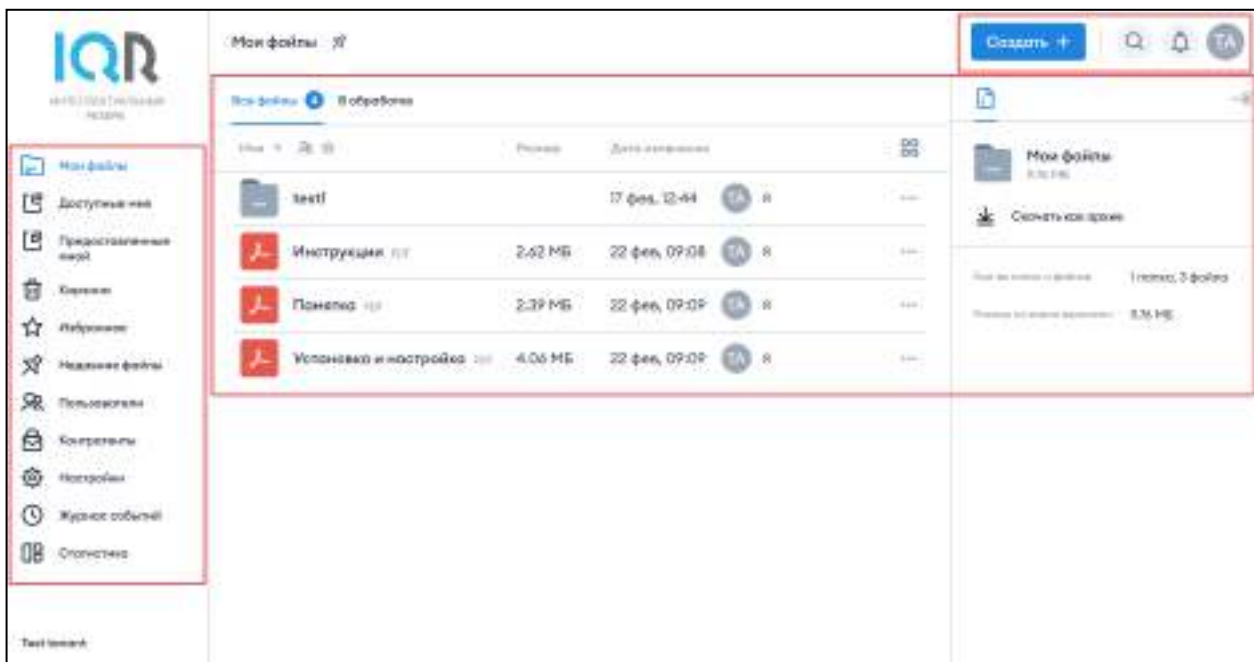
IQR

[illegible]

Мои файлы
Доступные мне
Предоставленные мной
Корзина
Избранное
Недавние файлы
Пользователи
Контрагенты
Настройки
Журнал событий
Статистика

Test tenant

Мои файлы

Создать +

TA

Все файлы 4 В обработке

Имя Размер Дата изменения

| | | | |
|---|---|---|---|
| test1 | | 17 фев, 12:44 | TA я |
| Инструкция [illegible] | 2.62 МБ | 22 фев, 09:08 | TA я |
| Памятка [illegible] | 2.39 МБ | 22 фев, 09:09 | TA я |
| Установка и настройка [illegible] | 4.06 МБ | 22 фев, 09:09 | TA я |

Мои файлы
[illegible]

Скачать как архив

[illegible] 1 папка, 3 файла
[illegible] 8.16 МБ